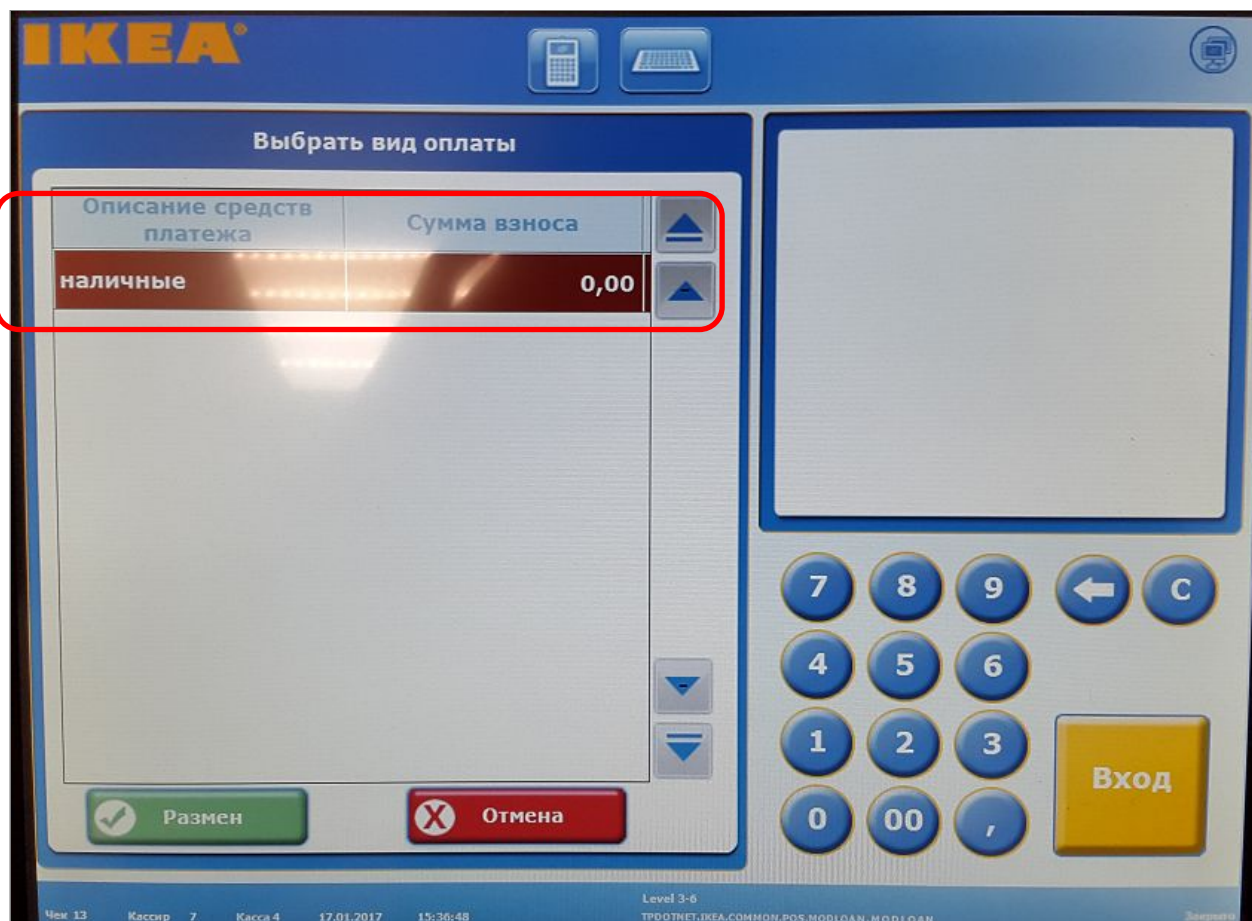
IKEA

Выбрать вид оплаты

| Описание средств платежа | Сумма взноса |
|---|---|
| наличные | 0,00 |

Размен
Отмена

7 8 9 C
4 5 6
1 2 3 Вход
0 00 ,

Чек 13 Кассир 7 Касса 4 17.01.2017 15:36:48 Level 3-6 TPDOTNET.IKEA.COMMON.POS.MODLOAN.MODLOAN Закрыто